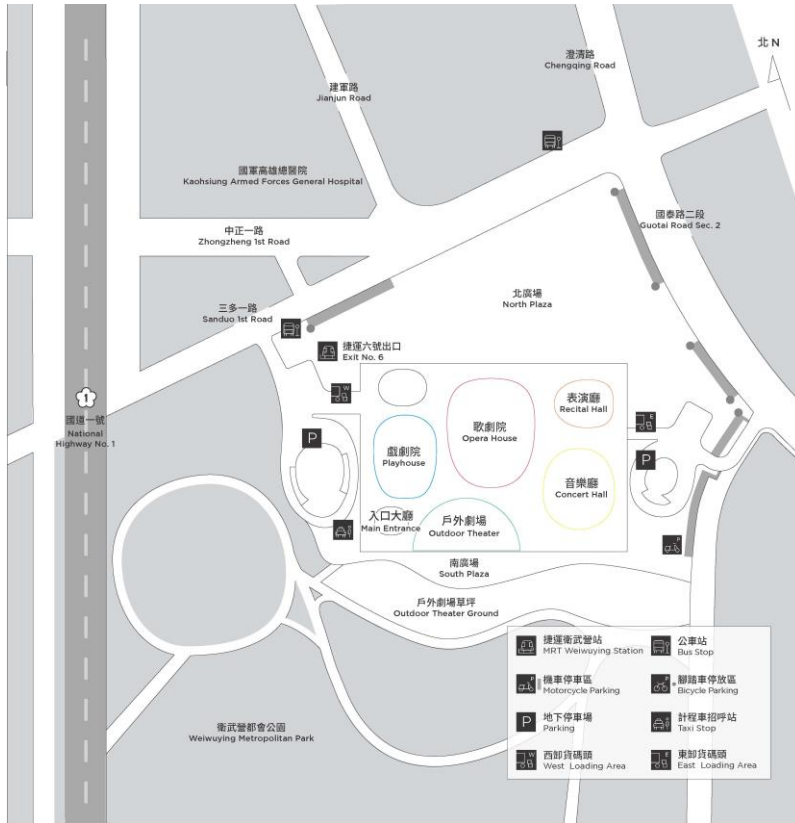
北 N

澄清路
Chengqing Road

建軍路
Jianjun Road

國軍高雄總醫院
Kaohsiung Armed Forces General Hospital

國泰路二段
Guotai Road Sec. 2

中正一路
Zhongzheng 1st Road

北廣場
North Plaza

三多一路
Sanduo 1st Road

捷運六號出口
Exit No. 6

1
國道一號
National Highway No. 1

W

P

戲劇院
Playhouse

歌劇院
Opera House

表演廳
Recital Hall

E

P

音樂廳
Concert Hall

入口大廳
Main Entrance

戶外劇場
Outdoor Theater

南廣場
South Plaza

戶外劇場草坪
Outdoor Theater Ground

衛武營都會公園
Weiwuying Metropolitan Park

捷運衛武營站
MRT Weiwuying Station

公車站
Bus Stop

機車停車區
Motorcycle Parking

腳踏車停放區
Bicycle Parking

P
地下停車場
Parking

計程車招呼站
Taxi Stop

W
西卸貨碼頭
West Loading Area

E
東卸貨碼頭
East Loading Area